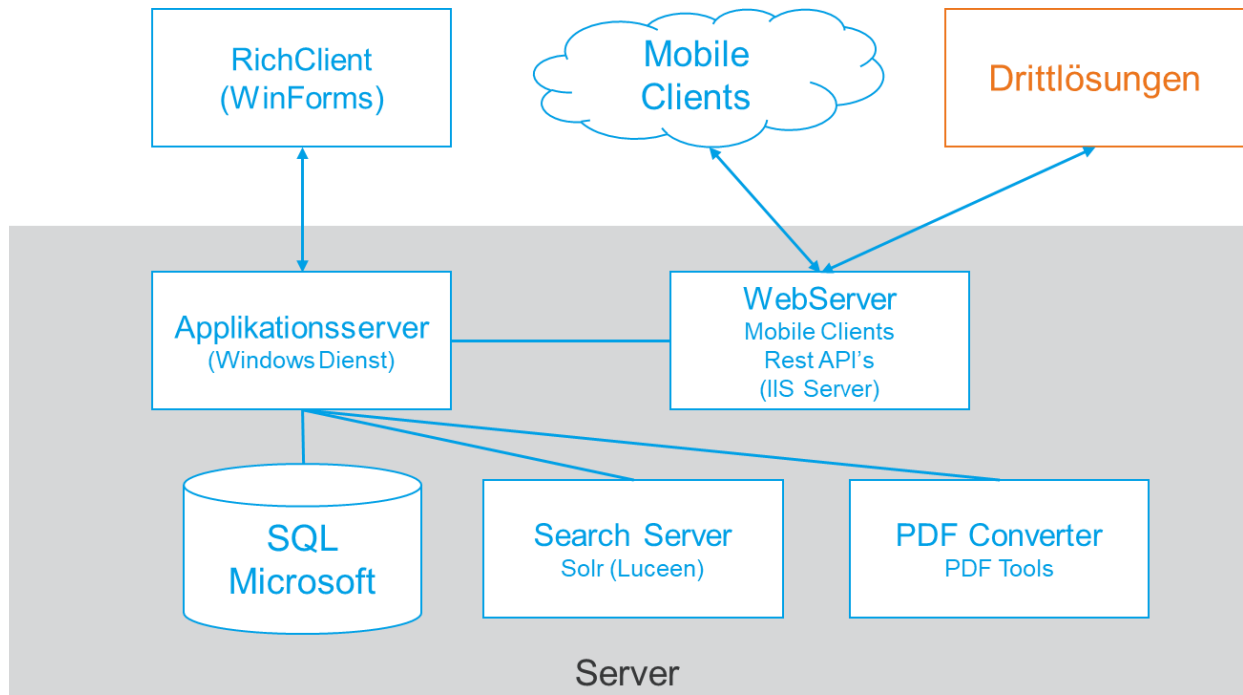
RichClient
(WinForms)

Mobile Clients

Drittlösungen

Applikationsserver
(Windows Dienst)

WebServer
Mobile Clients
Rest API's
(IIS Server)

SQL
Microsoft

Search Server
Solr (Luceen)

PDF Converter
PDF Tools

Server